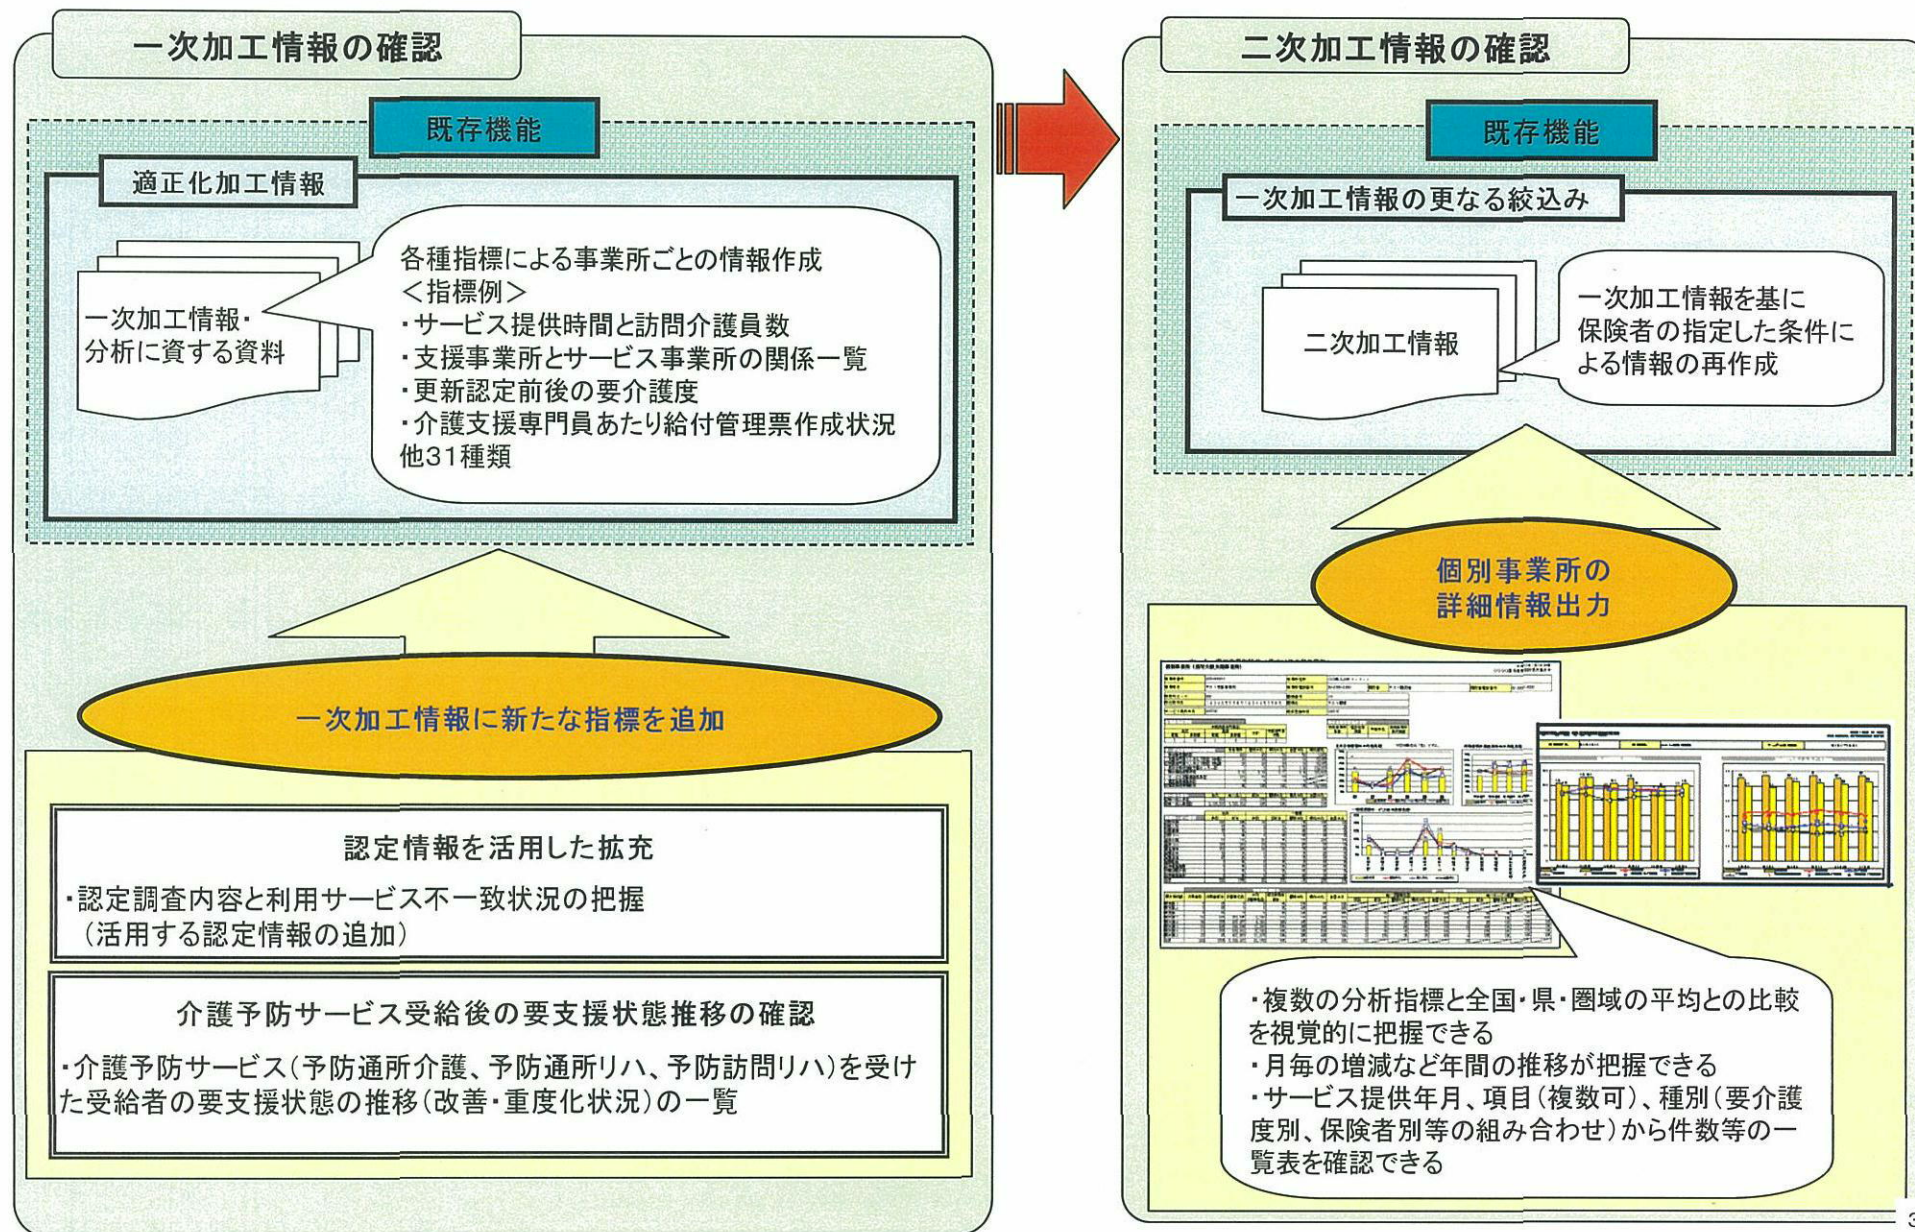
一次加工情報の確認

既存機能

適正化加工情報

一次加工情報・分析に資する資料

各種指標による事業所ごとの情報作成
<指標例>
・サービス提供時間と訪問介護員数
・支援事業所とサービス事業所の関係一覧
・更新認定前後の要介護度
・介護支援専門員あたり給付管理票作成状況
他31種類

一次加工情報に新たな指標を追加

認定情報を活用した拡充

・認定調査内容と利用サービス不一致状況の把握（活用する認定情報の追加）

介護予防サービス受給後の要支援状態推移の確認

・介護予防サービス（予防通所介護、予防通所リハ、予防訪問リハ）を受けた受給者の要支援状態の推移（改善・重度化状況）の一覧

二次加工情報の確認

既存機能

一次加工情報の更なる絞込み

二次加工情報

一次加工情報を基に保険者の指定した条件による情報の再作成

個別事業所の詳細情報出力

・複数の分析指標と全国・県・圏域の平均との比較を視覚的に把握できる
・月毎の増減など年間の推移が把握できる
・サービス提供年月、項目（複数可）、種別（要介護度別、保険者別等の組み合わせ）から件数等の一覧表を確認できる

3